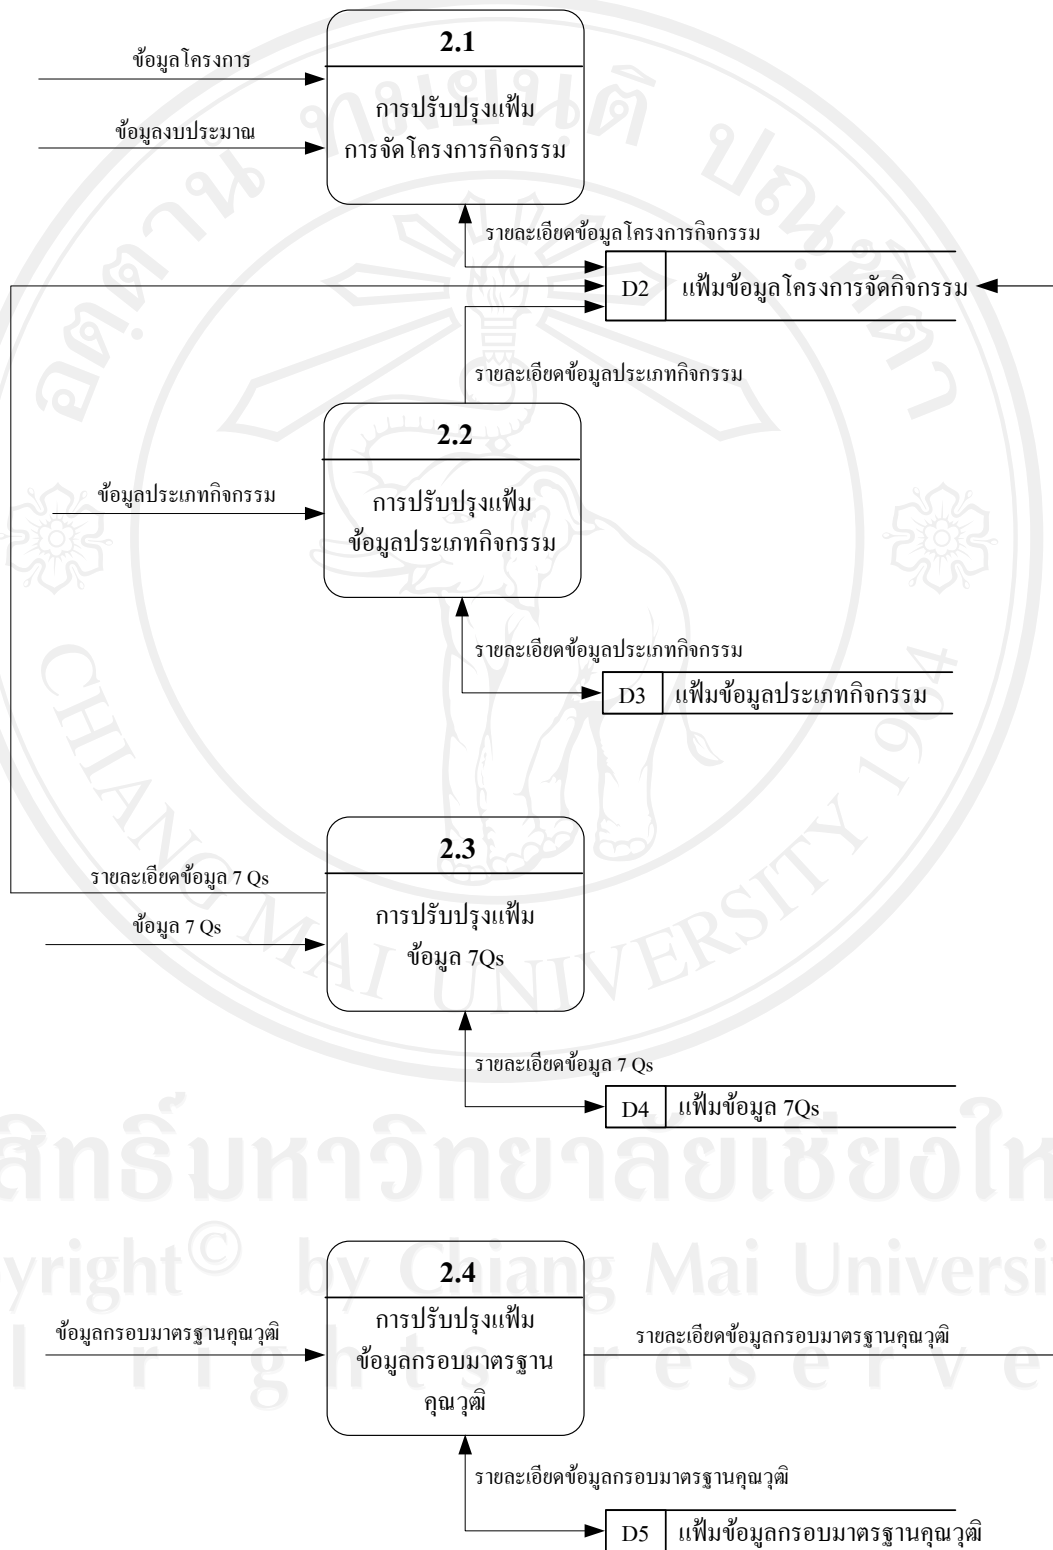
ข้อมูลโครงการ

ข้อมูลงบประมาณ

2.1

การปรับปรุงแฟ้ม การจัดโครงการกิจกรรม

รายละเอียดข้อมูลโครงการกิจกรรม

D2 แฟ้มข้อมูลโครงการจัดกิจกรรม

รายละเอียดข้อมูลประเภทกิจกรรม

ข้อมูลประเภทกิจกรรม

2.2

การปรับปรุงแฟ้ม ข้อมูลประเภทกิจกรรม

รายละเอียดข้อมูลประเภทกิจกรรม

D3 แฟ้มข้อมูลประเภทกิจกรรม

รายละเอียดข้อมูล 7 Qs

ข้อมูล 7 Qs

2.3

การปรับปรุงแฟ้ม ข้อมูล 7Qs

รายละเอียดข้อมูล 7 Qs

D4 แฟ้มข้อมูล 7Qs

ข้อมูลกรอบมาตรฐานคุณวุฒิ

2.4

การปรับปรุงแฟ้ม ข้อมูลกรอบมาตรฐาน คุณวุฒิ

รายละเอียดข้อมูลกรอบมาตรฐานคุณวุฒิ

รายละเอียดข้อมูลกรอบมาตรฐานคุณวุฒิ

D5 แฟ้มข้อมูลกรอบมาตรฐานคุณวุฒิ

ลิขสิทธิ์มหาวิทยาลัยเชียงใหม่
Copyright© by Chiang Mai University
All rights reserved